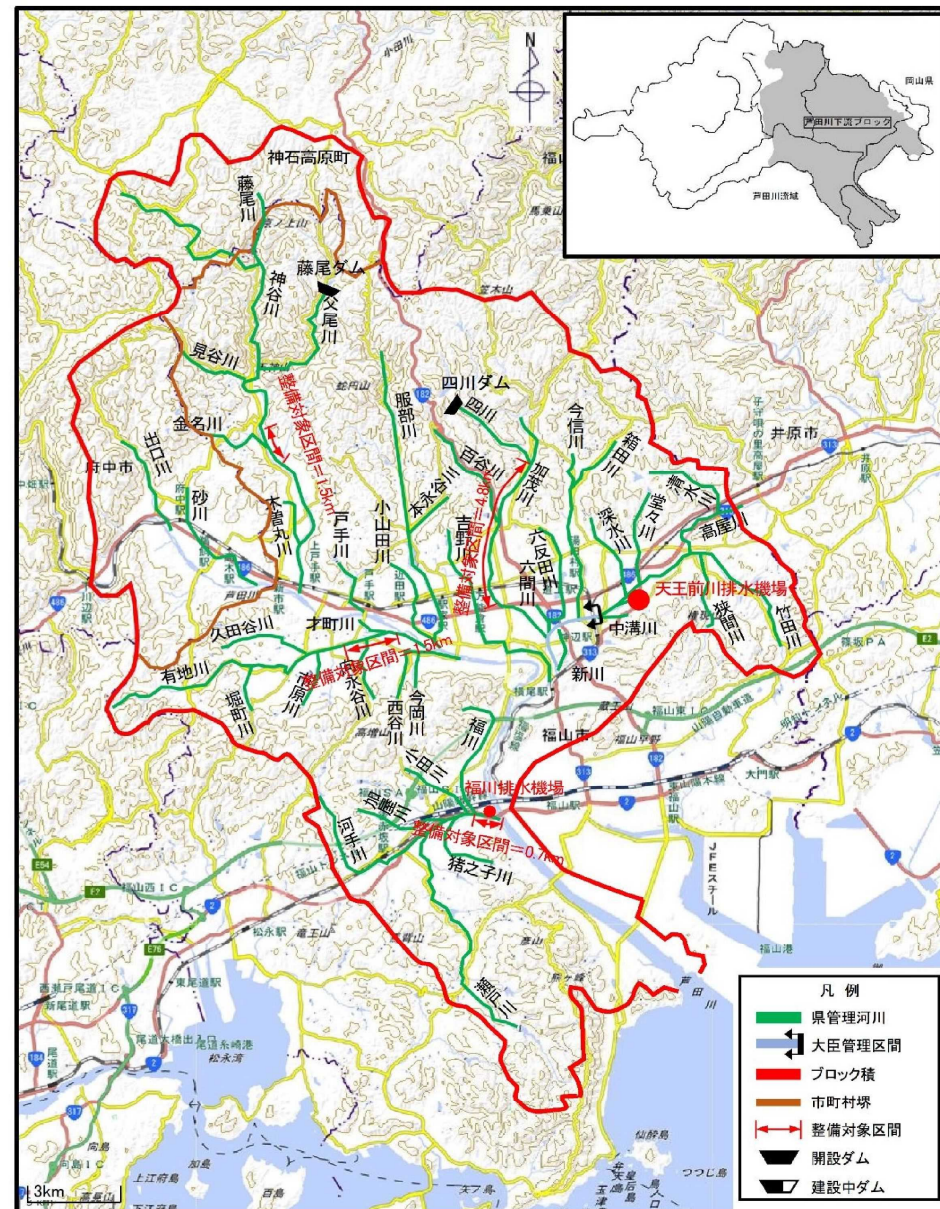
N

岡山県
芦田川下流ブロック
芦田川流域

神石高原町
藤尾川
藤尾ダム
神谷川
父尾川
見谷川
整備対象区間=1.5km
金名川
四川ダム
四川
服部川
今信川
箱田川
出口川
府中市
井原市
百谷川
本永谷川
加茂川
整備対象区間=4.8km
堂々川
清水川
砂川
木倉丸川
小山田川
戸手川
吉野川
六反田川
深水川
高屋川
六間川
天王前川排水機場
中溝川
猿鳴川
竹田川
久田谷川
才町川
整備対象区間=1.5km
新川
有地川
市原川
永谷川
堀町川
西谷川
今岡川
福川
福山市
小田川
福川排水機場
瀬戸川
河手川
整備対象区間=0.7km
猪之子川
羽原川
芦田川

凡例
県管理河川
大臣管理区間
ブロック境
市町村堺
整備対象区間
開設ダム
建設中ダム

3km